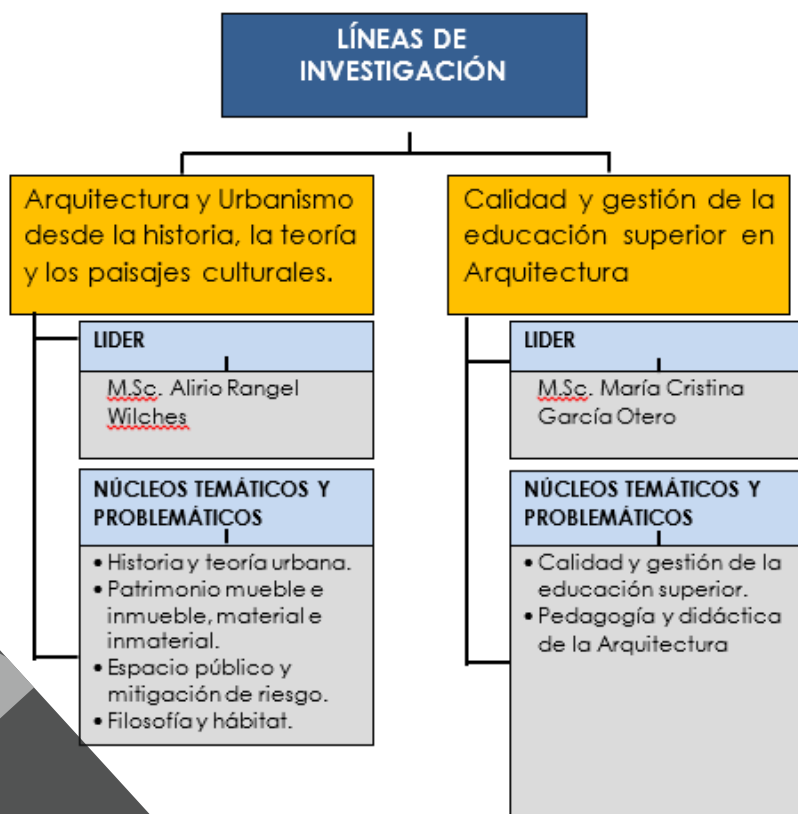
LÍNEAS DE INVESTIGACIÓN

Arquitectura y Urbanismo desde la historia, la teoría y los paisajes culturales.

LIDER

M.Sc. Alirio Rangel Wilches

NÚCLEOS TEMÁTICOS Y PROBLEMÁTICOS

• Historia y teoría urbana.
• Patrimonio mueble e inmueble, material e inmaterial.
• Espacio público y mitigación de riesgo.
• Filosofía y hábitat.

Calidad y gestión de la educación superior en Arquitectura

LIDER

M.Sc. María Cristina García Otero

NÚCLEOS TEMÁTICOS Y PROBLEMÁTICOS

• Calidad y gestión de la educación superior.
• Pedagogía y didáctica de la Arquitectura